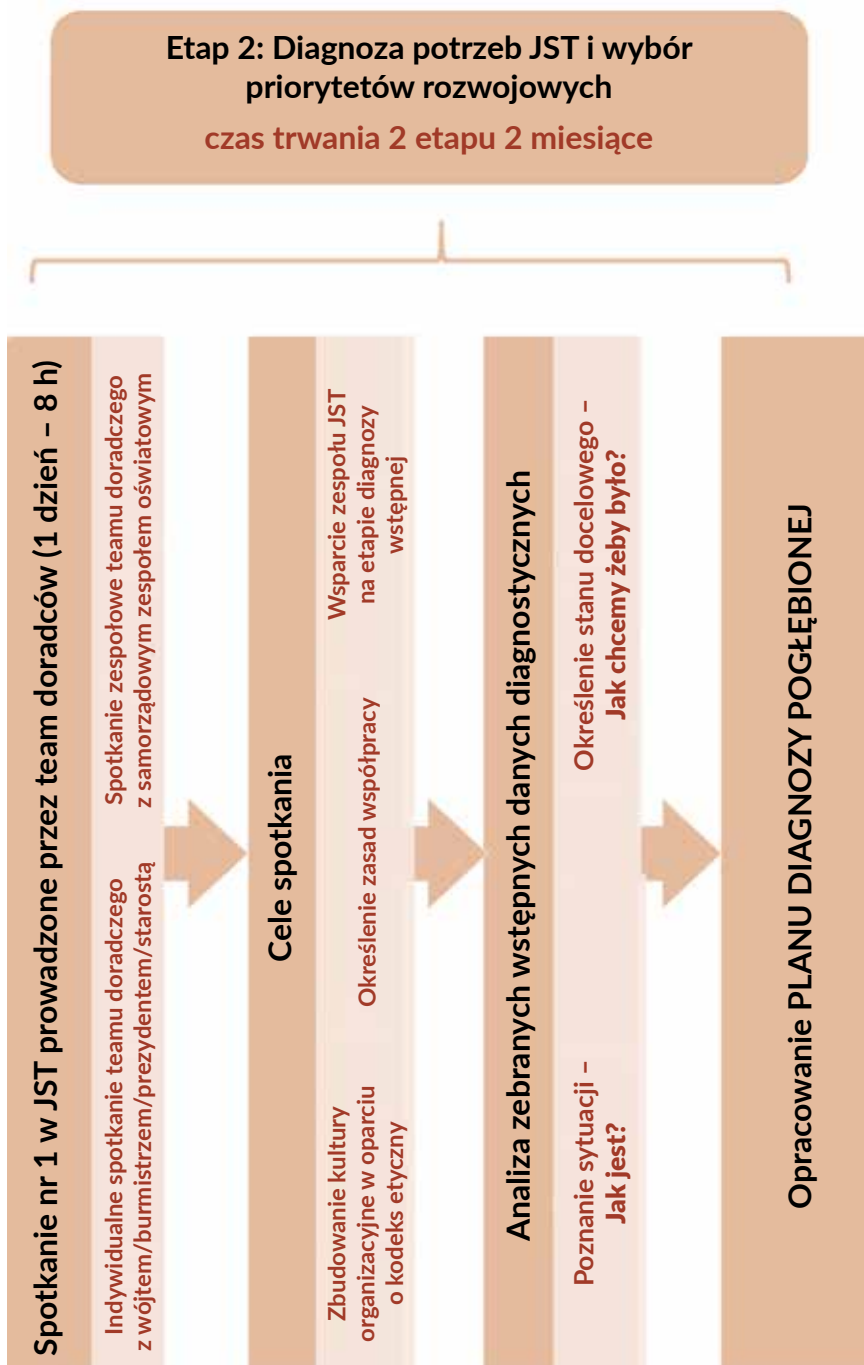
Etap 2: Diagnoza potrzeb JST i wybór priorytetów rozwojowych

czas trwania 2 etapu 2 miesiące

Spotkanie nr 1 w JST prowadzone przez team doradców (1 dzień – 8 h)

Indywidualne spotkanie teamu doradczego z wójtem/burmistrzem/prezydentem/starostą

Spotkanie zespołowe teamu doradczego z samorządowym zespołem oświatowym

Cele spotkania

Zbudowanie kultury organizacyjne w oparciu o kodeks etyczny

Określenie zasad współpracy

Wsparcie zespołu JST na etapie diagnozy wstępnej

Analiza zebranych wstępnych danych diagnostycznych

Poznanie sytuacji – Jak jest?

Określenie stanu docelowego – Jak chcemy żeby było?

Opracowanie PLANU DIAGNOZY POGŁĘBIONEJ